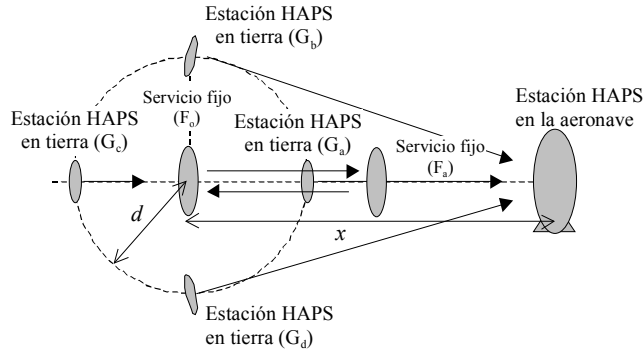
Estación HAPS en tierra ($G_b$)

Estación HAPS en tierra ($G_c$)

Servicio fijo ($F_o$)

Estación HAPS en tierra ($G_a$)

Servicio fijo ($F_a$)

Estación HAPS en la aeronave

$d$

$x$

Estación HAPS en tierra ($G_d$)